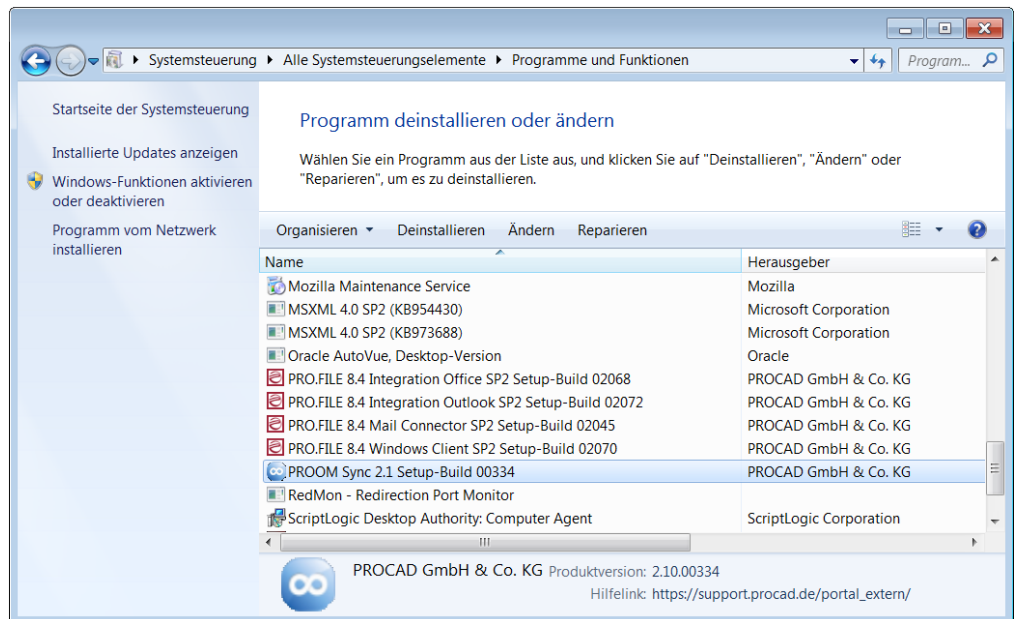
Systemsteuerung ▸ Alle Systemsteuerungselemente ▸ Programme und Funktionen

Program...

Startseite der Systemsteuerung

Installierte Updates anzeigen

Windows-Funktionen aktivieren oder deaktivieren

Programm vom Netzwerk installieren

Programm deinstallieren oder ändern

Wählen Sie ein Programm aus der Liste aus, und klicken Sie auf "Deinstallieren", "Ändern" oder "Reparieren", um es zu deinstallieren.

Organisieren ▾ Deinstallieren Ändern Reparieren

| Name | Herausgeber |
|---|---|
| Mozilla Maintenance Service | Mozilla |
| MSXML 4.0 SP2 (KB954430) | Microsoft Corporation |
| MSXML 4.0 SP2 (KB973688) | Microsoft Corporation |
| Oracle AutoVue, Desktop-Version | Oracle |
| PRO.FILE 8.4 Integration Office SP2 Setup-Build 02068 | PROCAD GmbH & Co. KG |
| PRO.FILE 8.4 Integration Outlook SP2 Setup-Build 02072 | PROCAD GmbH & Co. KG |
| PRO.FILE 8.4 Mail Connector SP2 Setup-Build 02045 | PROCAD GmbH & Co. KG |
| PRO.FILE 8.4 Windows Client SP2 Setup-Build 02070 | PROCAD GmbH & Co. KG |
| PROOM Sync 2.1 Setup-Build 00334 | PROCAD GmbH & Co. KG |
| RedMon - Redirection Port Monitor | |
| ScriptLogic Desktop Authority: Computer Agent | ScriptLogic Corporation |

PROCAD GmbH & Co. KG Produktversion: 2.10.00334
Hilfelink: https://support.procad.de/portal_extern/